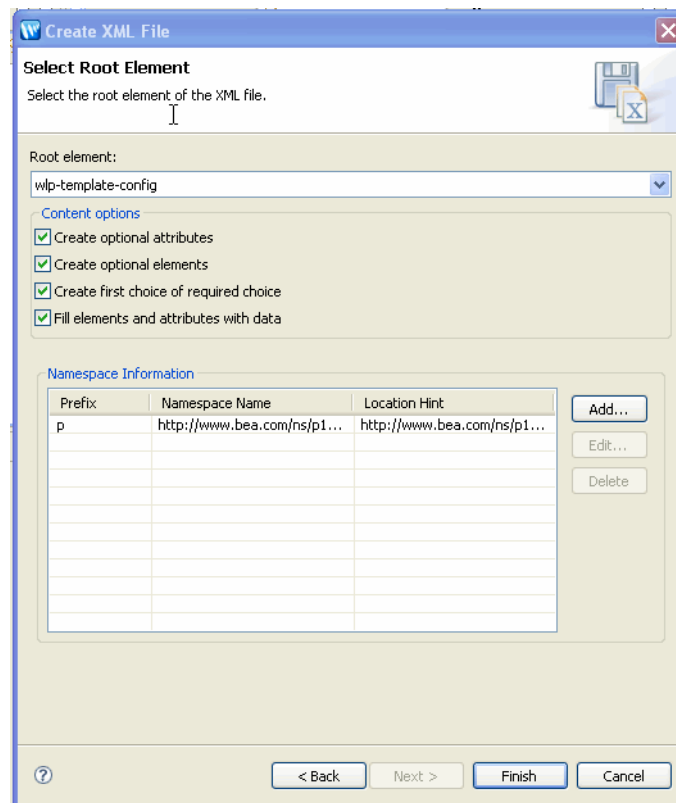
Create XML File

Select Root Element

Select the root element of the XML file.

Root element:

wlp-template-config

Content options

Create optional attributes

Create optional elements

Create first choice of required choice

Fill elements and attributes with data

Namespace Information

| Prefix | Namespace Name | Location Hint |
|---|---|---|
| p | http://www.bea.com/ns/p1... | http://www.bea.com/ns/p1... |

Add...

Edit...

Delete

< Back

Next >

Finish

Cancel